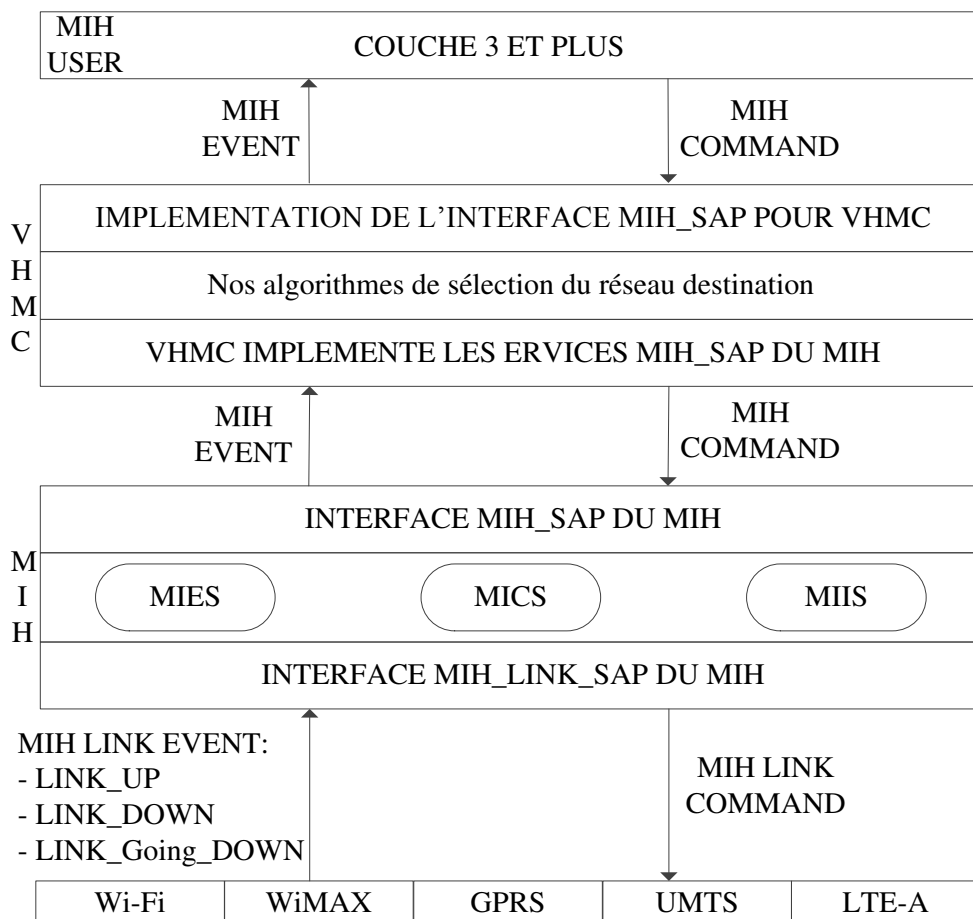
MIH USER

COUCHE 3 ET PLUS

MIH EVENT

MIH COMMAND

VHMC

IMPLEMENTATION DE L'INTERFACE MIH_SAP POUR VHMC

Nos algorithmes de sélection du réseau destination

VHMC IMPLEMENTE LES ERVICES MIH_SAP DU MIH

MIH EVENT

MIH COMMAND

MIH

INTERFACE MIH_SAP DU MIH

MIES

MICS

MIIS

INTERFACE MIH_LINK_SAP DU MIH

MIH LINK EVENT:
- LINK_UP
- LINK_DOWN
- LINK_Going_DOWN

MIH LINK COMMAND

| Wi-Fi | WiMAX | GPRS | UMTS | LTE-A |
|---|---|---|---|---|